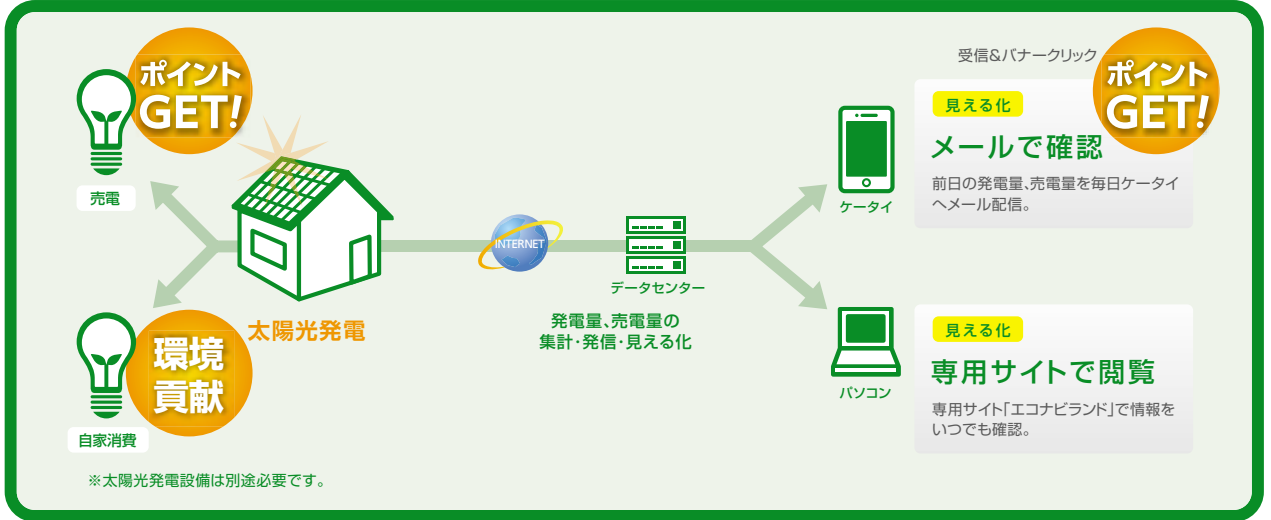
ポイント
GET!

売電

太陽光発電

環境
貢献

自家消費

※太陽光発電設備は別途必要です。

INTERNET

データセンター

発電量、売電量の
集計･発信･見える化

ケータイ

受信&バナークリック

ポイント
GET!

見える化

メールで確認

前日の発電量、売電量を毎日ケータイへメール配信。

パソコン

見える化

専用サイトで閲覧

専用サイト「エコナビランド」で情報をいつでも確認。